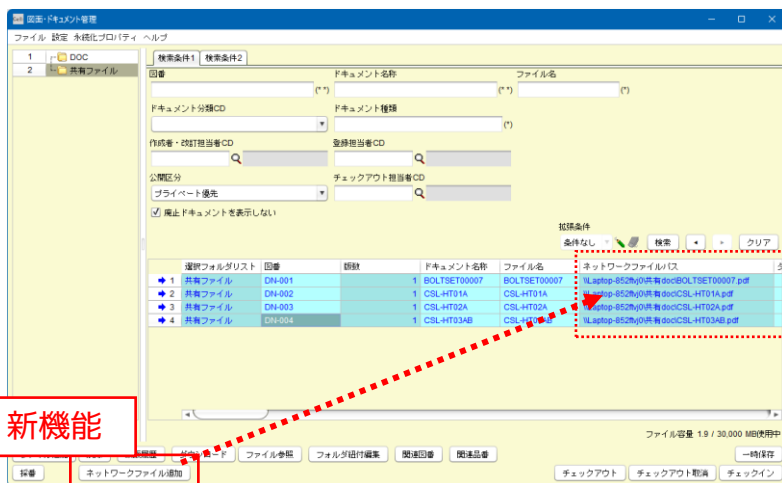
図面・ドキュメント管理

ファイル 設定 永続化プロパティ ヘルプ

1 DOC
2 共有ファイル

検索条件1 検索条件2

図番 (**)
ドキュメント名称 (**)
ファイル名 (*)
ドキュメント分類CD
ドキュメント種類 (*)
作成者・改訂担当者CD
登録担当者CD
公開区分
プライベート優先
チェックアウト担当者CD
廃止ドキュメントを表示しない

拡張条件
条件なし
検索
クリア

| | 選択フォルダリスト | 図番 | 版数 | ドキュメント名称 | ファイル名 | ネットワークファイルパス |
|---|---|---|---|---|---|---|
| 1 | 共有ファイル | DN-001 | 1 | BOLTSET00007 | BOLTSET00007 | \\Laptop-852ffvj0\共有doc\BOLTSET00007.pdf |
| 2 | 共有ファイル | DN-002 | 1 | CSL-HT01A | CSL-HT01A | \\Laptop-852ffvj0\共有doc\CSL-HT01A.pdf |
| 3 | 共有ファイル | DN-003 | 1 | CSL-HT02A | CSL-HT02A | \\Laptop-852ffvj0\共有doc\CSL-HT02A.pdf |
| 4 | 共有ファイル | DN-004 | 1 | CSL-HT03AB | CSL-HT03AB | \\Laptop-852ffvj0\共有doc\CSL-HT03AB.pdf |

ファイル容量 1.9 / 30,000 MB使用中

新機能

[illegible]履歴 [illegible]ロード ファイル参照 フォルダ紐付編集 関連図番 関連品番 一時保存

採番 ネットワークファイル追加 チェックアウト チェックアウト取消 チェックイン